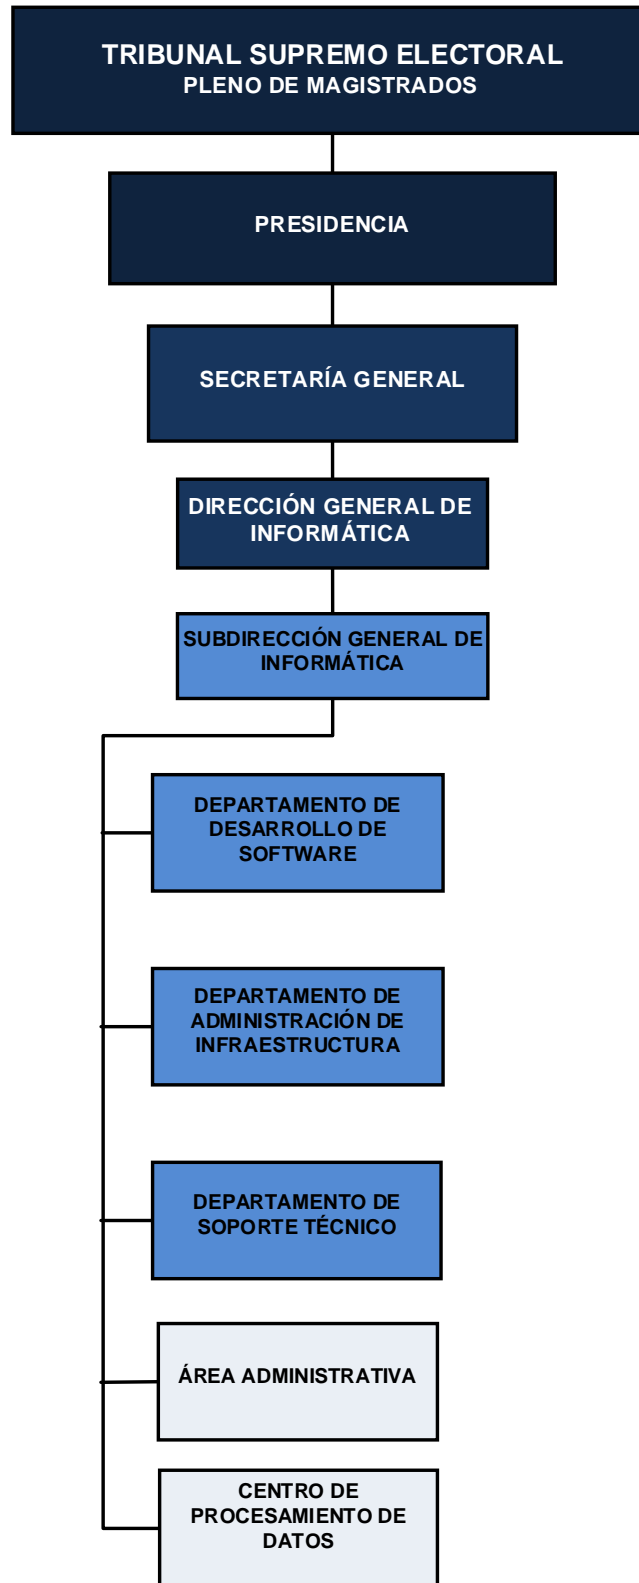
TRIBUNAL SUPREMO ELECTORAL
PLENO DE MAGISTRADOS

PRESIDENCIA

SECRETARÍA GENERAL

DIRECCIÓN GENERAL DE INFORMÁTICA

SUBDIRECCIÓN GENERAL DE INFORMÁTICA

DEPARTAMENTO DE DESARROLLO DE SOFTWARE

DEPARTAMENTO DE ADMINISTRACIÓN DE INFRAESTRUCTURA

DEPARTAMENTO DE SOPORTE TÉCNICO

ÁREA ADMINISTRATIVA

CENTRO DE PROCESAMIENTO DE DATOS